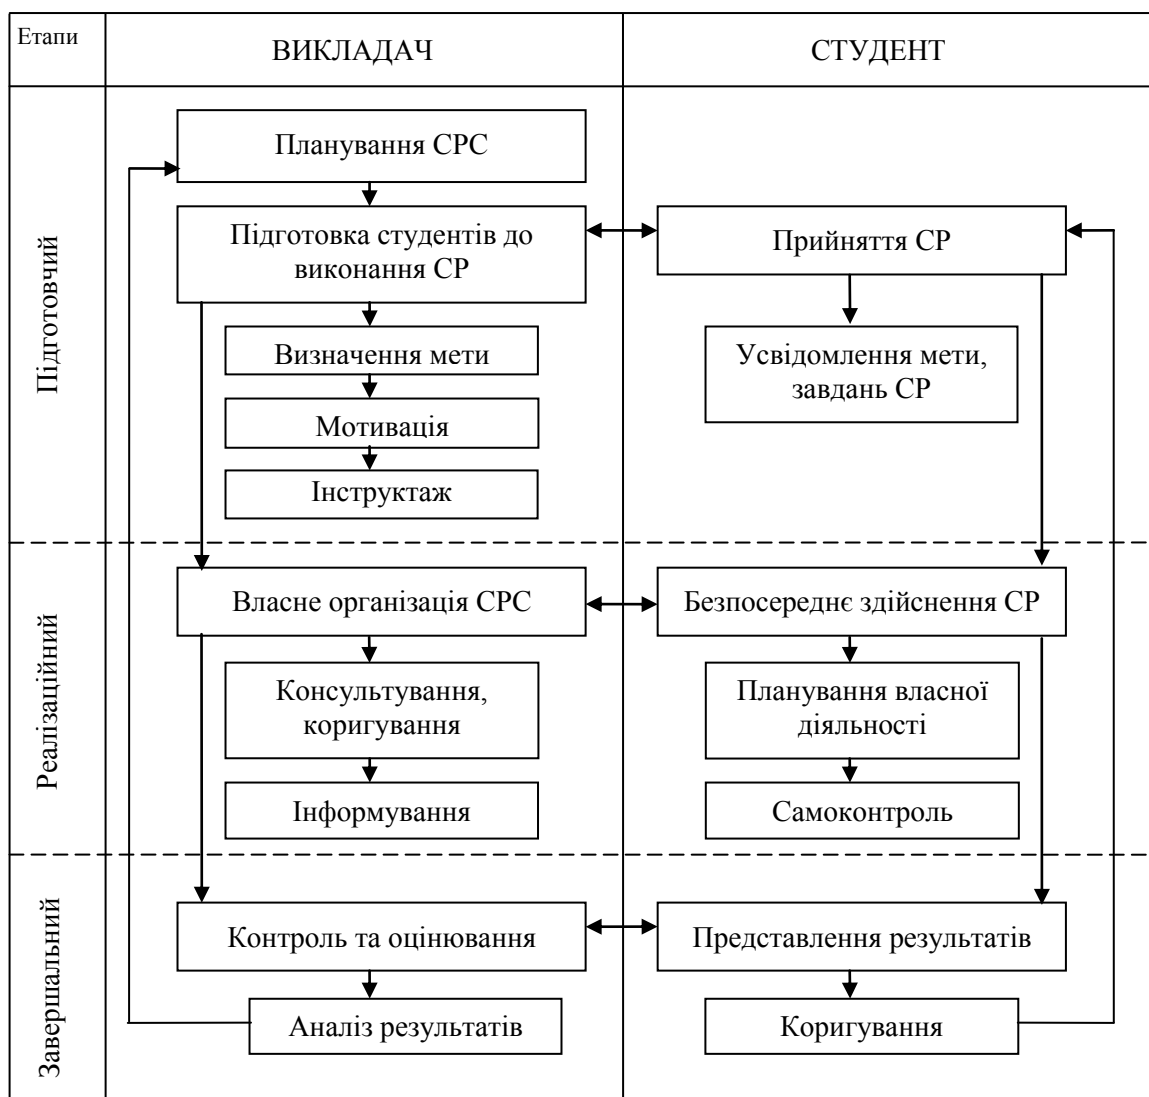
Етапи

ВИКЛАДАЧ

СТУДЕНТ

Підготовчий

Планування СРС

Підготовка студентів до виконання СР

Прийняття СР

Визначення мети

Усвідомлення мети, завдань СР

Мотивація

Інструктаж

Реалізаційний

Власне організація СРС

Безпосереднє здійснення СР

Консультування, коригування

Планування власної діяльності

Інформування

Самоконтроль

Завершальний

Контроль та оцінювання

Представлення результатів

Аналіз результатів

Коригування